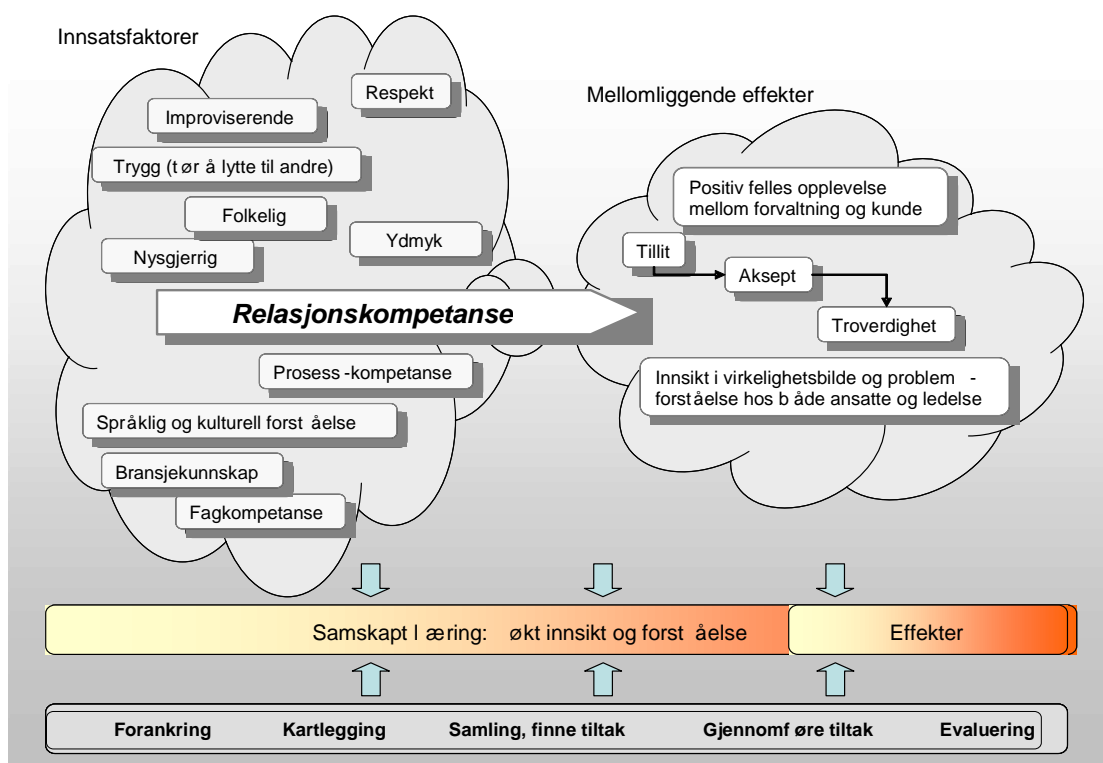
Innsatsfaktorer

Respekt

Improviserende

Trygg (tør å lytte til andre)

Folkelig

Ydmyk

Nysgjerrig

Relasjonskompetanse

Prosess-kompetanse

Språklig og kulturell forståelse

Bransjekunnskap

Fagkompetanse

Mellomliggende effekter

Positiv felles opplevelse mellom forvaltning og kunde

Tillit

Aksept

Troverdighet

Innsikt i virkelighetsbilde og problem-forståelse hos både ansatte og ledelse

Samskapt læring: økt innsikt og forståelse

Effekter

Forankring

Kartlegging

Samling, finne tiltak

Gjennomføre tiltak

Evaluering